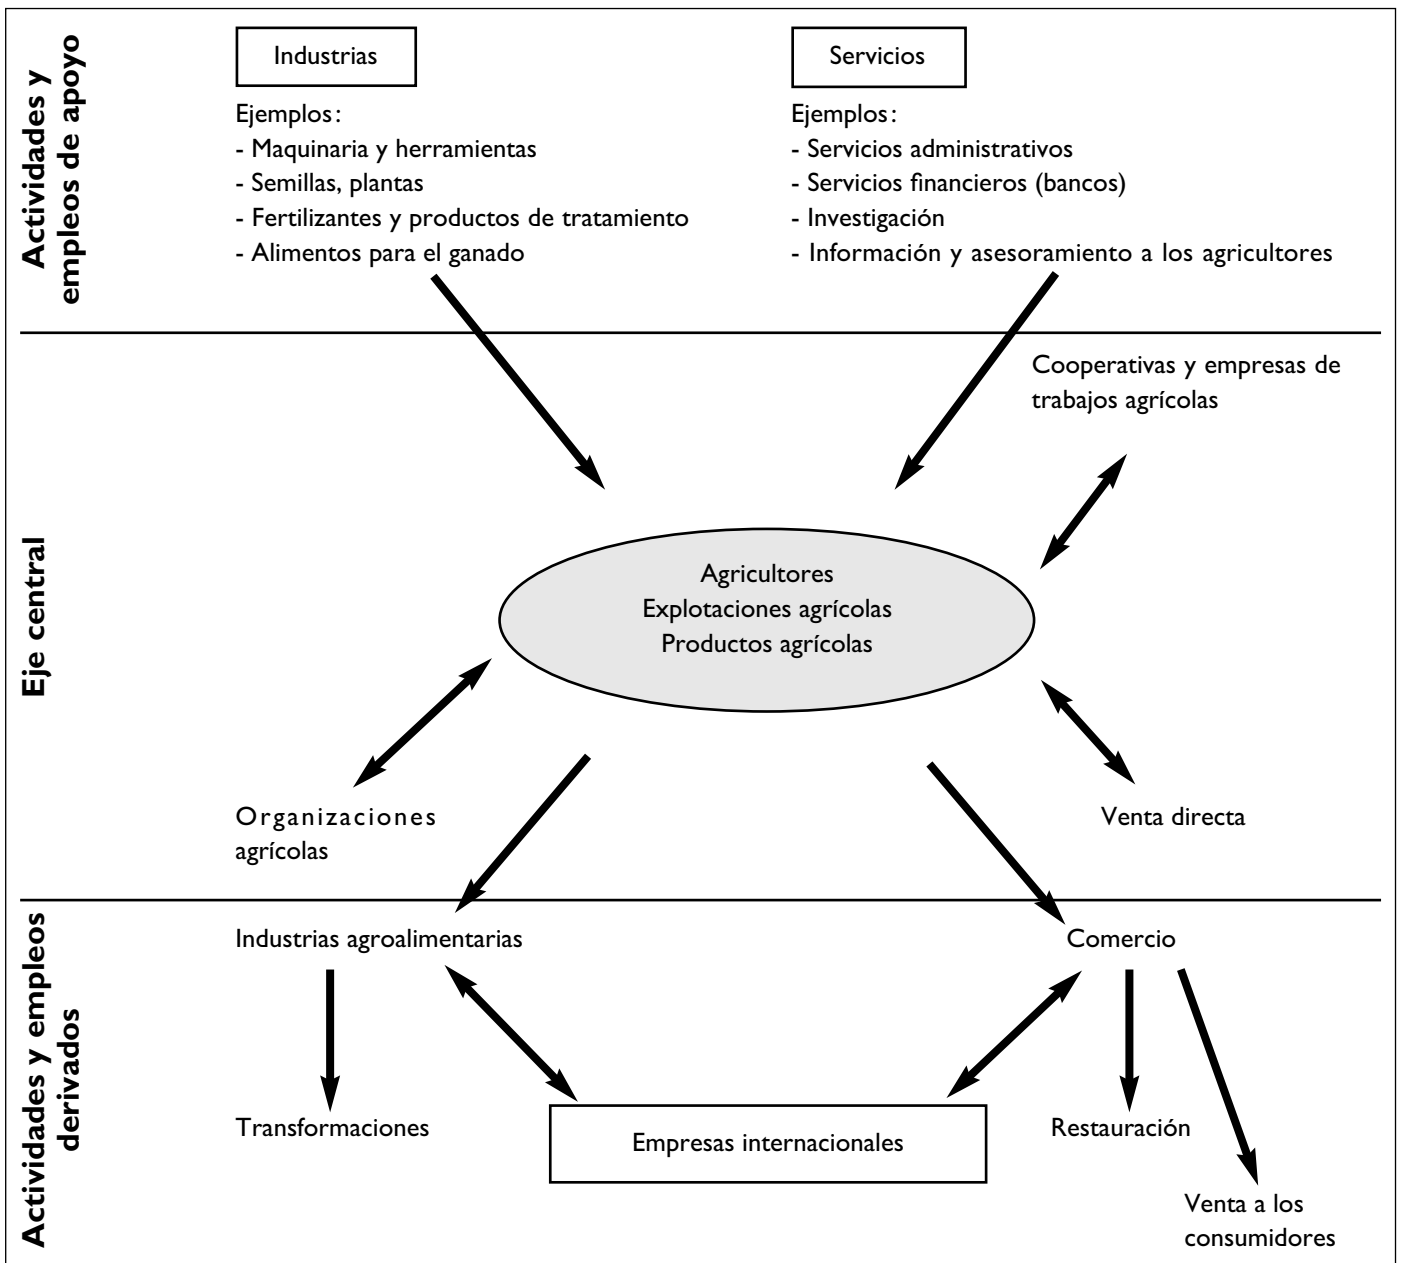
Actividades y empleos de apoyo

Industrias

Ejemplos:
- Maquinaria y herramientas
- Semillas, plantas
- Fertilizantes y productos de tratamiento
- Alimentos para el ganado

Servicios

Ejemplos:
- Servicios administrativos
- Servicios financieros (bancos)
- Investigación
- Información y asesoramiento a los agricultores

Eje central

Cooperativas y empresas de trabajos agrícolas

Agricultores
Explotaciones agrícolas
Productos agrícolas

Organizaciones agrícolas

Venta directa

Actividades y empleos derivados

Industrias agroalimentarias

Comercio

Transformaciones

Empresas internacionales

Restauración

Venta a los consumidores